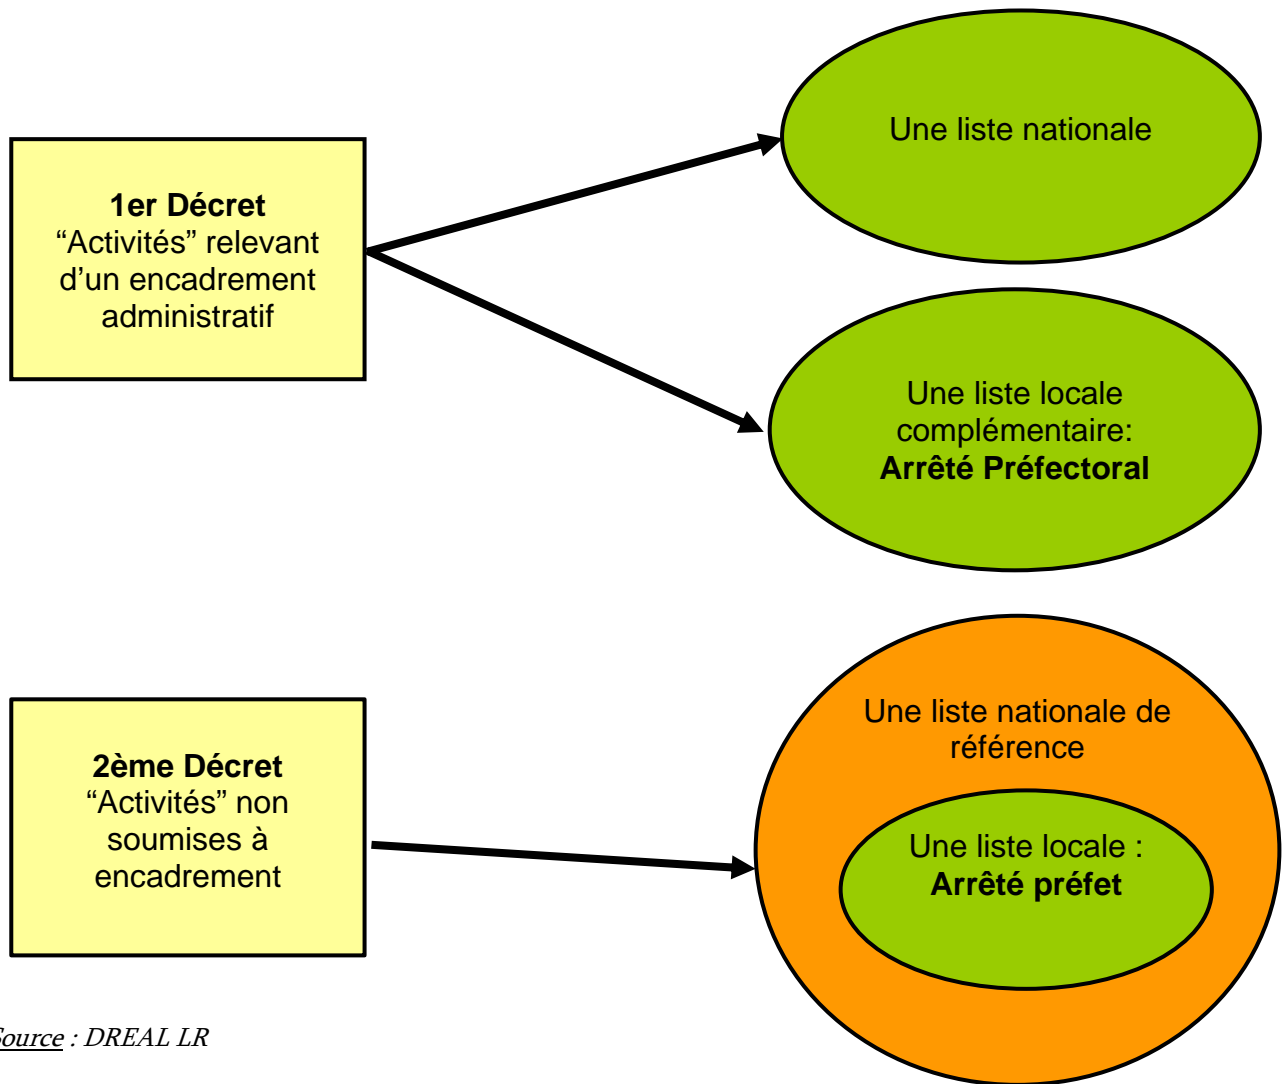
**1er Décret**
“Activités” relevant d’un encadrement administratif

Une liste nationale

Une liste locale complémentaire:
**Arrêté Préfectoral**

**2ème Décret**
“Activités” non soumises à encadrement

Une liste nationale de référence

Une liste locale :
**Arrêté préfet**

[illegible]ource : DREAL LR